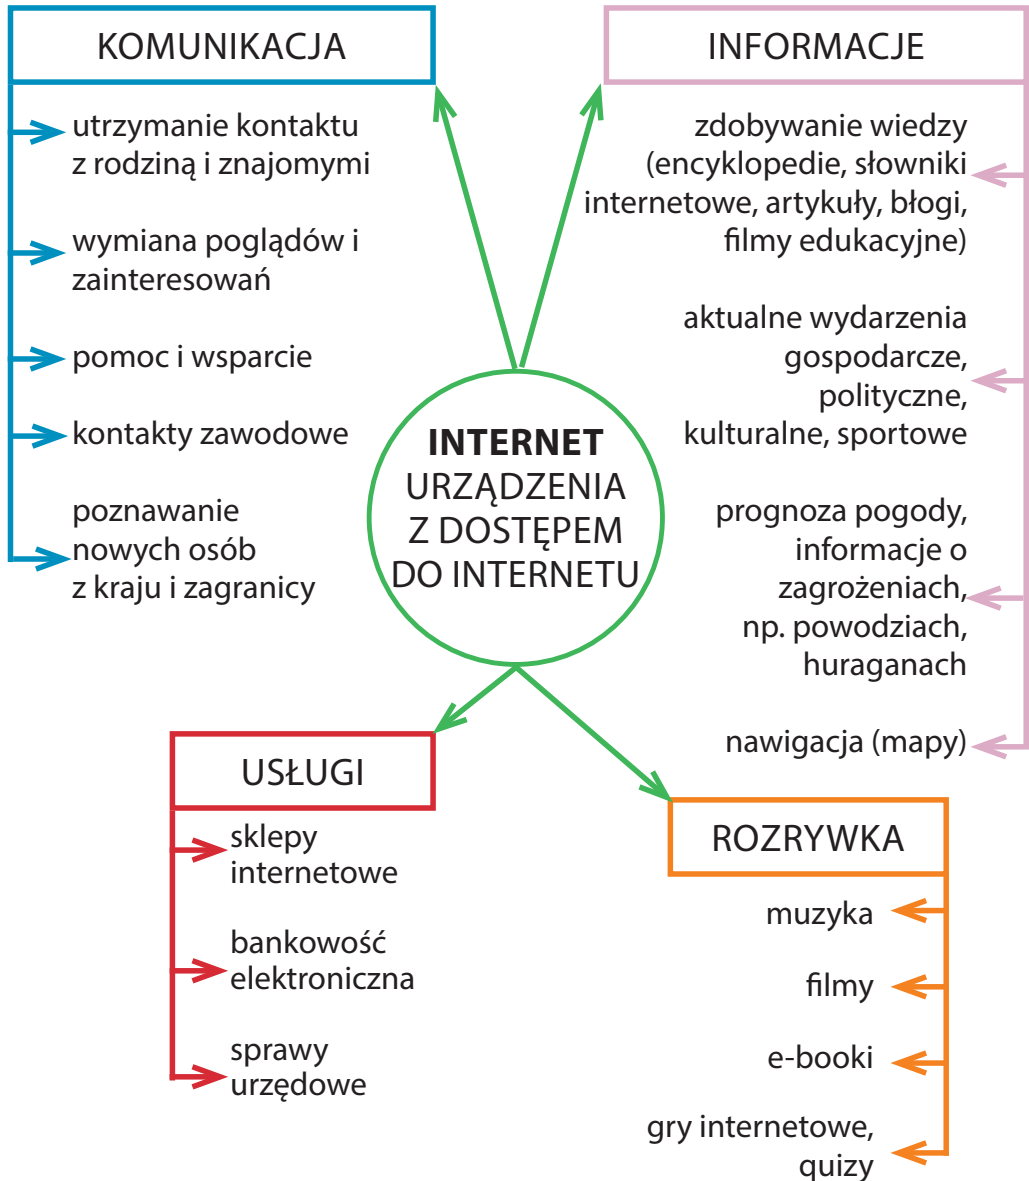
KOMUNIKACJA

utrzymanie kontaktu z rodziną i znajomymi

wymiana poglądów i zainteresowań

pomoc i wsparcie

kontakty zawodowe

poznawanie nowych osób z kraju i zagranicy

INFORMACJE

zdobywanie wiedzy (encyklopedie, słowniki internetowe, artykuły, błogi, filmy edukacyjne)

aktualne wydarzenia gospodarcze, polityczne, kulturalne, sportowe

prognoza pogody, informacje o zagrożeniach, np. powodziach, huraganach

nawigacja (mapy)

**INTERNET**
URZĄDZENIA Z DOSTĘPEM DO INTERNETU

USŁUGI

sklepy internetowe

bankowość elektroniczna

sprawy urzędowe

ROZRYWKA

muzyka

filmy

e-booki

gry internetowe, quizy